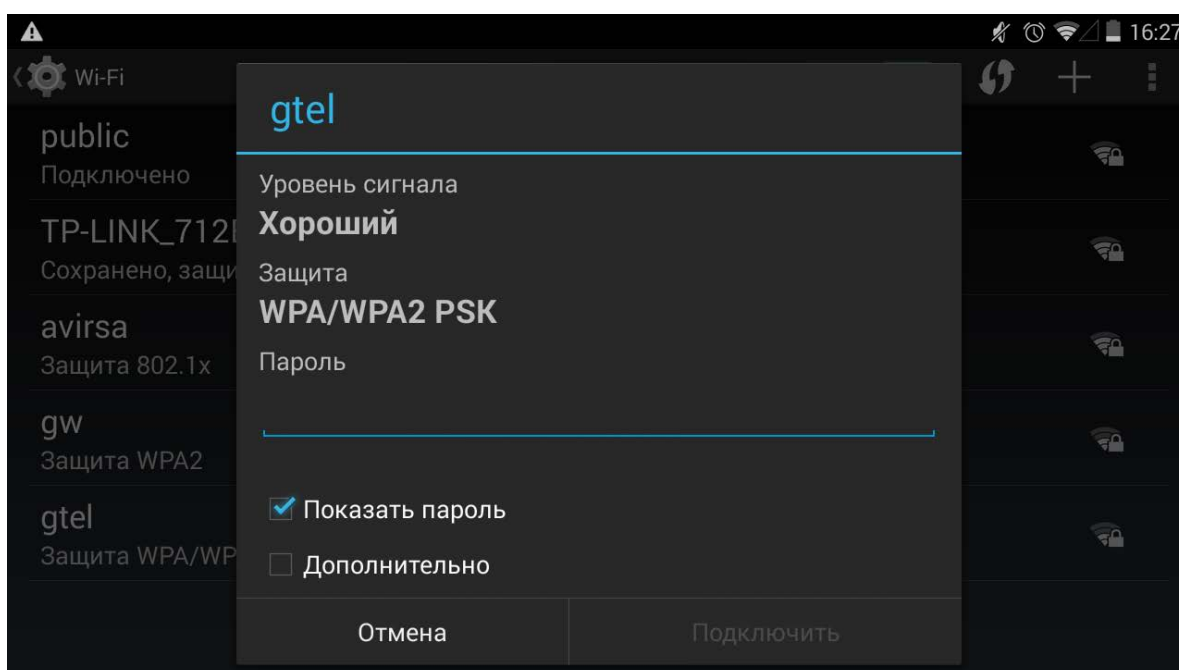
16:27

Wi-Fi

public
Подключено

TP-LINK_712
Сохранено, защи

avirsa
Защита 802.1x

gw
Защита WPA2

gtel
Защита WPA/WP

gtel

Уровень сигнала
Хороший

Защита
WPA/WPA2 PSK

Пароль

Показать пароль

Дополнительно

Отмена

Подключить